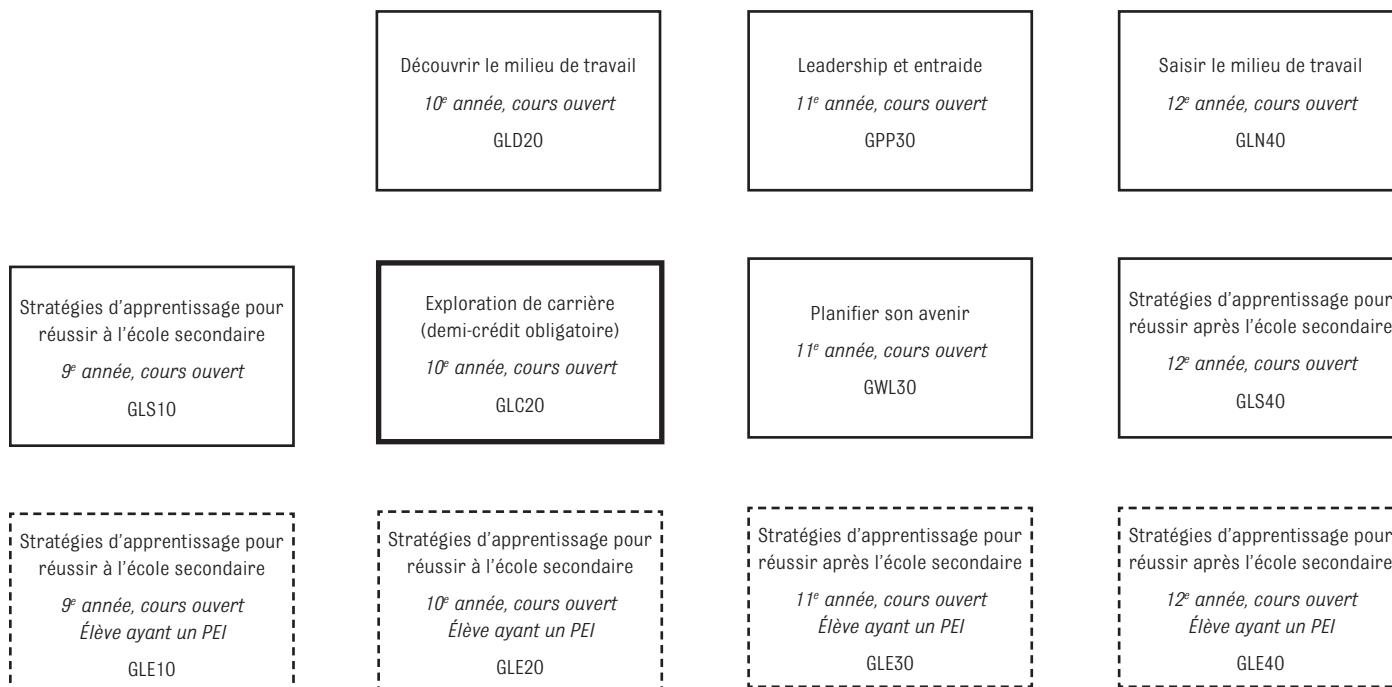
Découvrir le milieu de travail
$10^e$ année, cours ouvert
GLD20

Leadership et entraide
$11^e$ année, cours ouvert
GPP30

Saisir le milieu de travail
$12^e$ année, cours ouvert
GLN40

Stratégies d'apprentissage pour réussir à l'école secondaire
$9^e$ année, cours ouvert
GLS10

Exploration de carrière (demi-crédit obligatoire)
$10^e$ année, cours ouvert
GLC20

Planifier son avenir
$11^e$ année, cours ouvert
GWL30

Stratégies d'apprentissage pour réussir après l'école secondaire
$12^e$ année, cours ouvert
GLS40

Stratégies d'apprentissage pour réussir à l'école secondaire
$9^e$ année, cours ouvert
Élève ayant un PEI
GLE10

Stratégies d'apprentissage pour réussir à l'école secondaire
$10^e$ année, cours ouvert
Élève ayant un PEI
GLE20

Stratégies d'apprentissage pour réussir après l'école secondaire
$11^e$ année, cours ouvert
Élève ayant un PEI
GLE30

Stratégies d'apprentissage pour réussir après l'école secondaire
$12^e$ année, cours ouvert
Élève ayant un PEI
GLE40